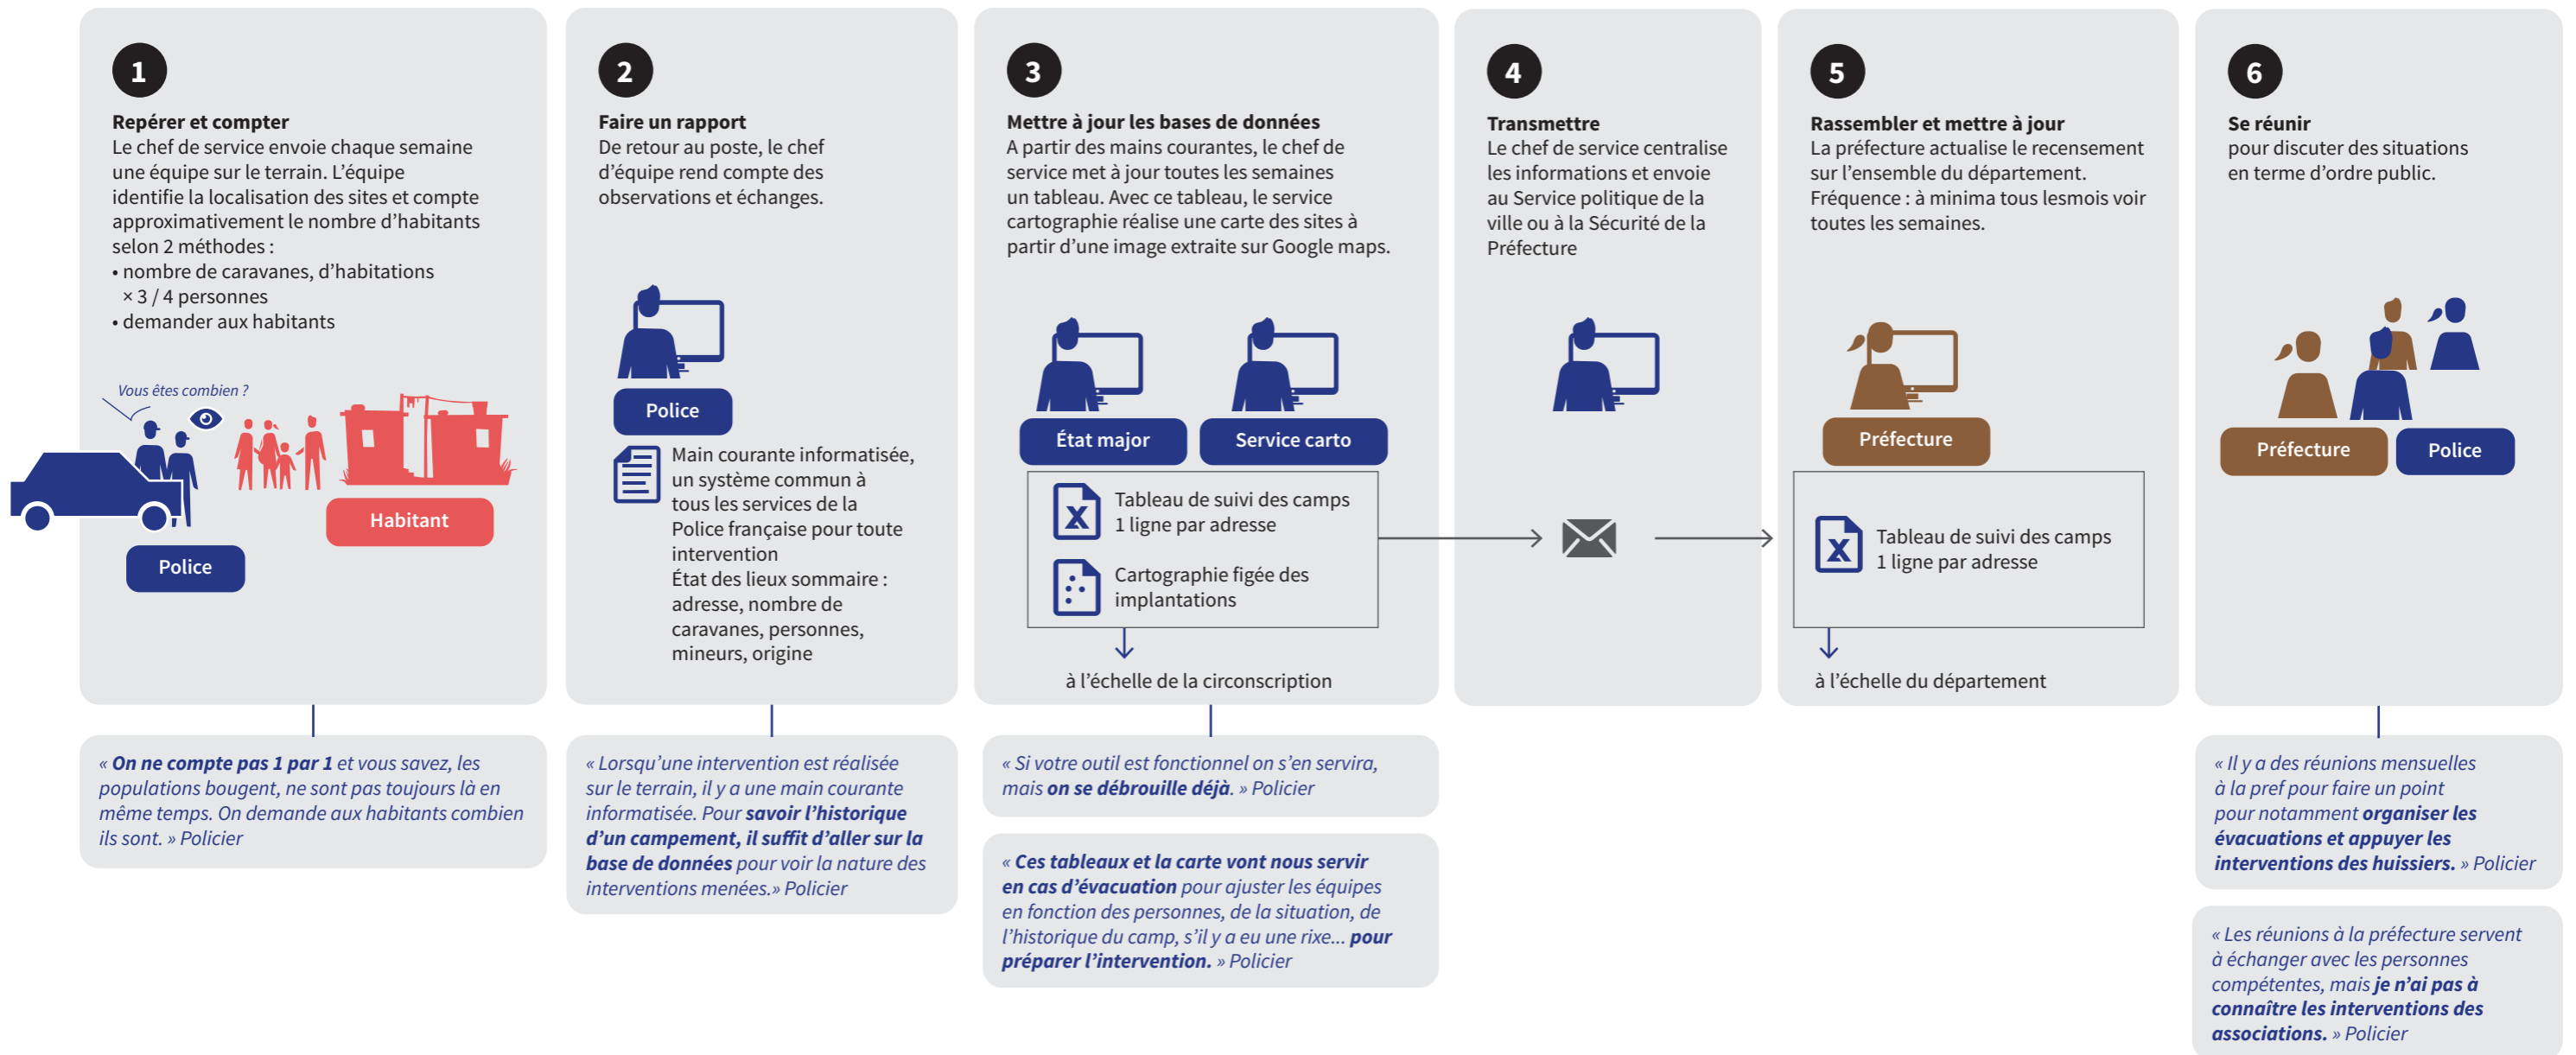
1

Repérer et compter
Le chef de service envoie chaque semaine une équipe sur le terrain. L'équipe identifie la localisation des sites et compte approximativement le nombre d'habitants selon 2 méthodes :
• nombre de caravanes, d'habitations × 3 / 4 personnes
• demander aux habitants

Vous êtes combien ?

Police

Habitant

« On ne compte pas 1 par 1 et vous savez, les populations bougent, ne sont pas toujours là en même temps. On demande aux habitants combien ils sont. » Policier

2

Faire un rapport
De retour au poste, le chef d'équipe rend compte des observations et échanges.

Police

Main courante informatisée, un système commun à tous les services de la Police française pour toute intervention
État des lieux sommaire : adresse, nombre de caravanes, personnes, mineurs, origine

« Lorsqu'une intervention est réalisée sur le terrain, il y a une main courante informatisée. Pour savoir l'historique d'un campement, il suffit d'aller sur la base de données pour voir la nature des interventions menées.» Policier

3

Mettre à jour les bases de données
A partir des mains courantes, le chef de service met à jour toutes les semaines un tableau. Avec ce tableau, le service cartographie réalise une carte des sites à partir d'une image extraite sur Google maps.

État major

Service carto

Tableau de suivi des camps
1 ligne par adresse

Cartographie figée des implantations

à l'échelle de la circonscription

« Si votre outil est fonctionnel on s'en servira, mais on se débrouille déjà. » Policier

« Ces tableaux et la carte vont nous servir en cas d'évacuation pour ajuster les équipes en fonction des personnes, de la situation, de l'historique du camp, s'il y a eu une rixe... pour préparer l'intervention. » Policier

4

Transmettre
Le chef de service centralise les informations et envoie au Service politique de la ville ou à la Sécurité de la Préfecture

5

Rassembler et mettre à jour
La préfecture actualise le recensement sur l'ensemble du département.
Fréquence : à minima tous lesmois voir toutes les semaines.

Préfecture

Tableau de suivi des camps
1 ligne par adresse

à l'échelle du département

6

Se réunir
pour discuter des situations en terme d'ordre public.

Préfecture

Police

« Il y a des réunions mensuelles à la pref pour faire un point pour notamment organiser les évacuations et appuyer les interventions des huissiers. » Policier

« Les réunions à la préfecture servent à échanger avec les personnes compétentes, mais je n'ai pas à connaître les interventions des associations. » Policier